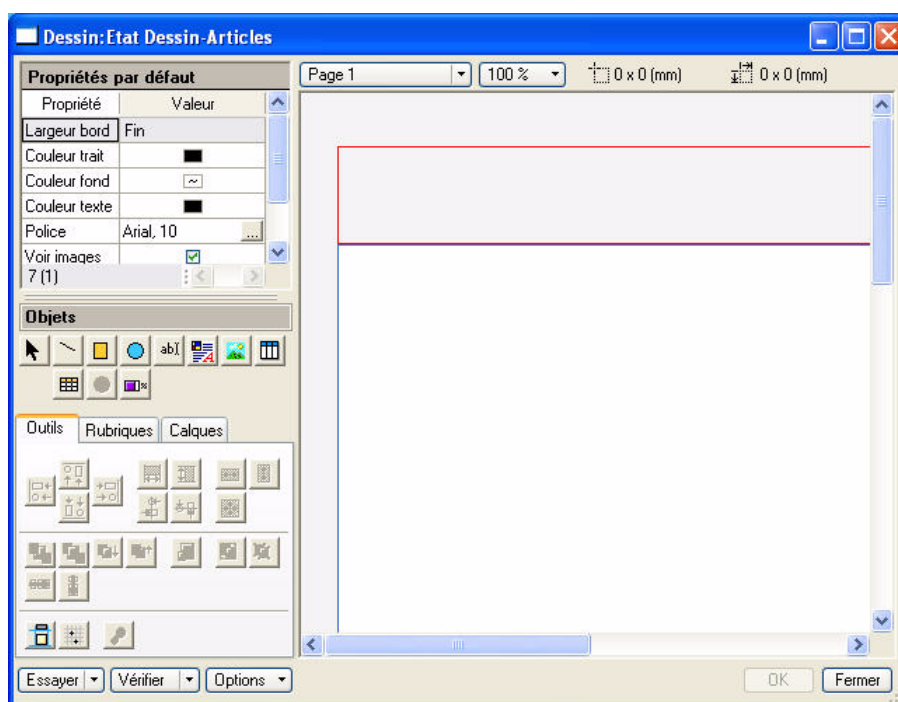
Dessin: Etat Dessin-Articles

Propriétés par défaut

| Propriété | Valeur |
|---|---|
| Largeur bord | Fin |
| Couleur trait | |
| Couleur fond | |
| Couleur texte | |
| Police | Arial, 10 |
| Voir images | |

7 (1)

Objets

abI

Outils | Rubriques | Calques

Page 1 | 100 % | 0 x 0 (mm) | 0 x 0 (mm)

Essayer | Vérifier | Options | OK | Fermer